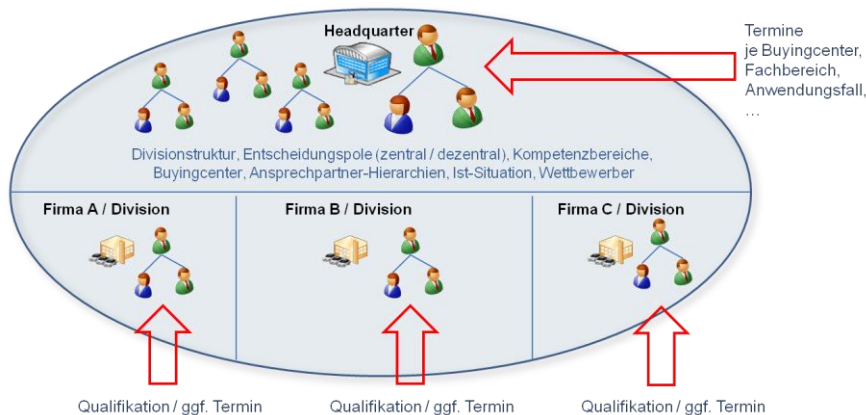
Headquarter

Termine
je Buyingcenter,
Fachbereich,
Anwendungsfall,
...

Divisionstruktur, Entscheidungspole (zentral / dezentral), Kompetenzbereiche, Buyingcenter, Ansprechpartner-Hierarchien, Ist-Situation, Wettbewerber

Firma A / Division

Firma B / Division

Firma C / Division

Qualifikation / ggf. Termin

Qualifikation / ggf. Termin

Qualifikation / ggf. Termin